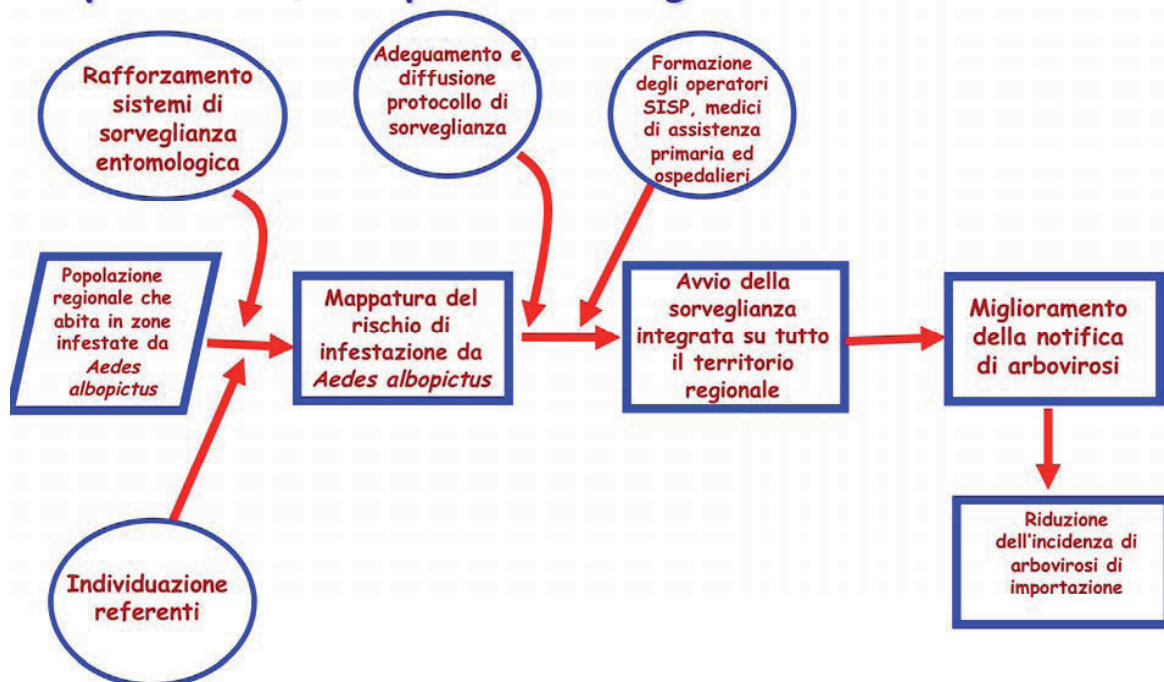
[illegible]

Rafforzamento sistemi di sorveglianza entomologica

Adeguamento e diffusione protocollo di sorveglianza

Formazione degli operatori SISP, medici di assistenza primaria ed ospedalieri

Popolazione regionale che abita in zone infestate da *Aedes albopictus*

Mappatura del rischio di infestazione da *Aedes albopictus*

Avvio della sorveglianza integrata su tutto il territorio regionale

Miglioramento della notifica di arbovirosi

Riduzione dell'incidenza di arbovirosi di importazione

Individuazione referenti